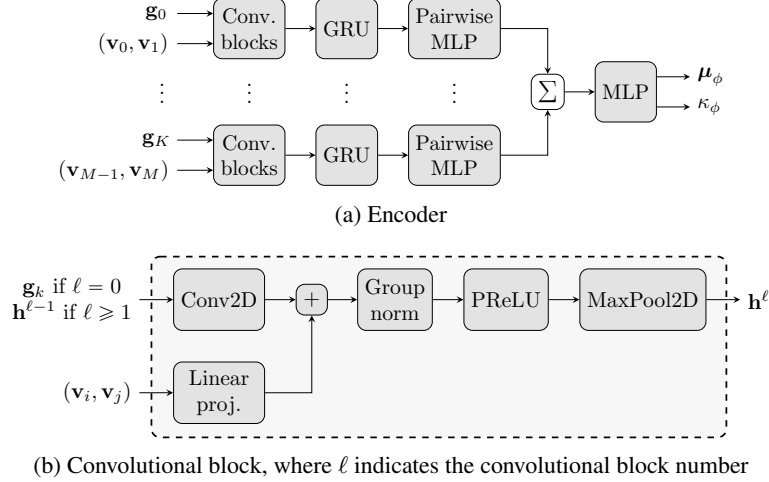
$\mathbf{g}_0$

$(\mathbf{v}_0, \mathbf{v}_1)$

Conv. blocks

GRU

Pairwise MLP

$\vdots$ $\vdots$ $\vdots$ $\vdots$

$\mathbf{g}_K$

$(\mathbf{v}_{M-1}, \mathbf{v}_M)$

Conv. blocks

GRU

Pairwise MLP

$\sum$

MLP

$\boldsymbol{\mu}_\phi$

$\kappa_\phi$

(a) Encoder

$\mathbf{g}_k$ if $\ell = 0$
$\mathbf{h}^{\ell-1}$ if $\ell \geqslant 1$

Conv2D

$+$

Group norm

PReLU

MaxPool2D

$\mathbf{h}^\ell$

$(\mathbf{v}_i, \mathbf{v}_j)$

Linear proj.

(b) Convolutional block, where $\ell$ indicates the convolutional block number